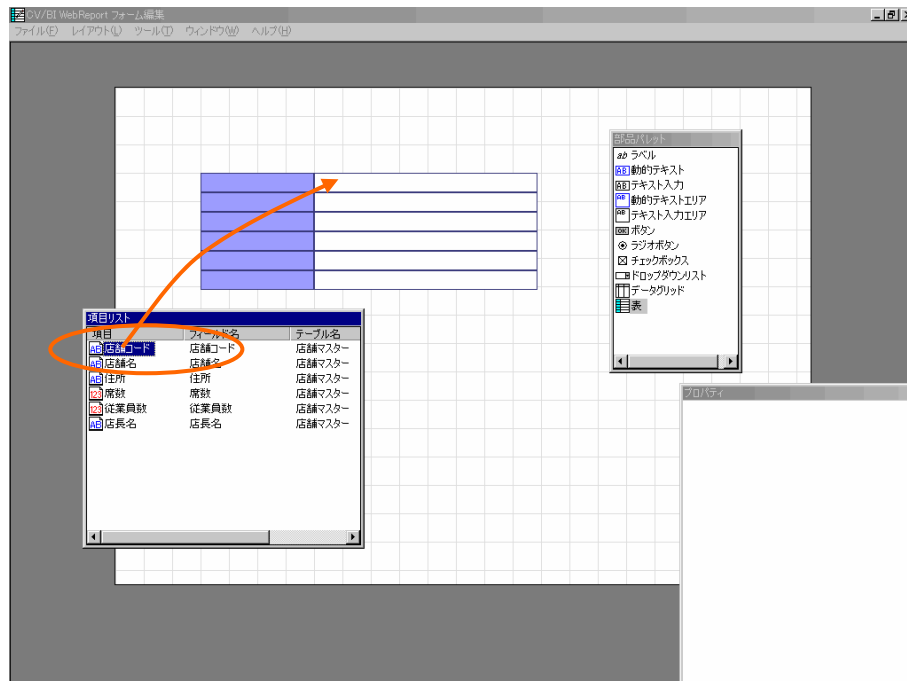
CV/BI WebReport フォーム編集
ファイル(F) レイアウト(L) ツール(T) ウィンドウ(W) ヘルプ(H)

部品パレット
ab ラベル
動的テキスト
テキスト入力
動的テキストエリア
テキスト入力エリア
ボタン
ラジオボタン
チェックボックス
ドロップダウンリスト
データグリッド
表

項目リスト

| 項目 | フィールド名 | テーブル名 |
|---|---|---|
| 店舗コード | 店舗コード | 店舗マスター |
| 店舗名 | 店舗名 | 店舗マスター |
| 住所 | 住所 | 店舗マスター |
| 席数 | 席数 | 店舗マスター |
| 従業員数 | 従業員数 | 店舗マスター |
| 店長名 | 店長名 | 店舗マスター |

プロパティ